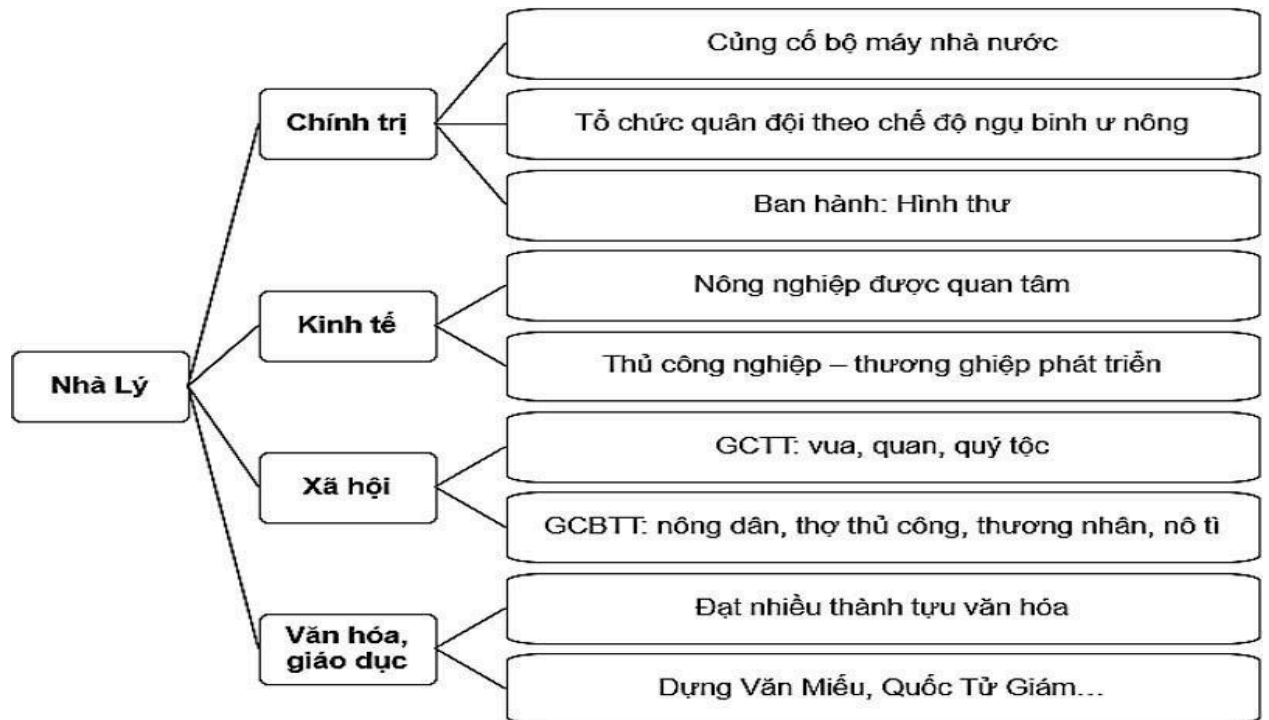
Nhà Lý

Chính trị

Củng cố bộ máy nhà nước

Tổ chức quân đội theo chế độ ngụ binh ư nông

Ban hành: Hình thư

Kinh tế

Nông nghiệp được quan tâm

Thủ công nghiệp – thương ghiệp phát triển

Xã hội

GCTT: vua, quan, quý tộc

GCBTT: nông dân, thợ thủ công, thương nhân, nô tì

Văn hóa, giáo dục

Đạt nhiều thành tựu văn hóa

Dựng Văn Miếu, Quốc Tử Giám…